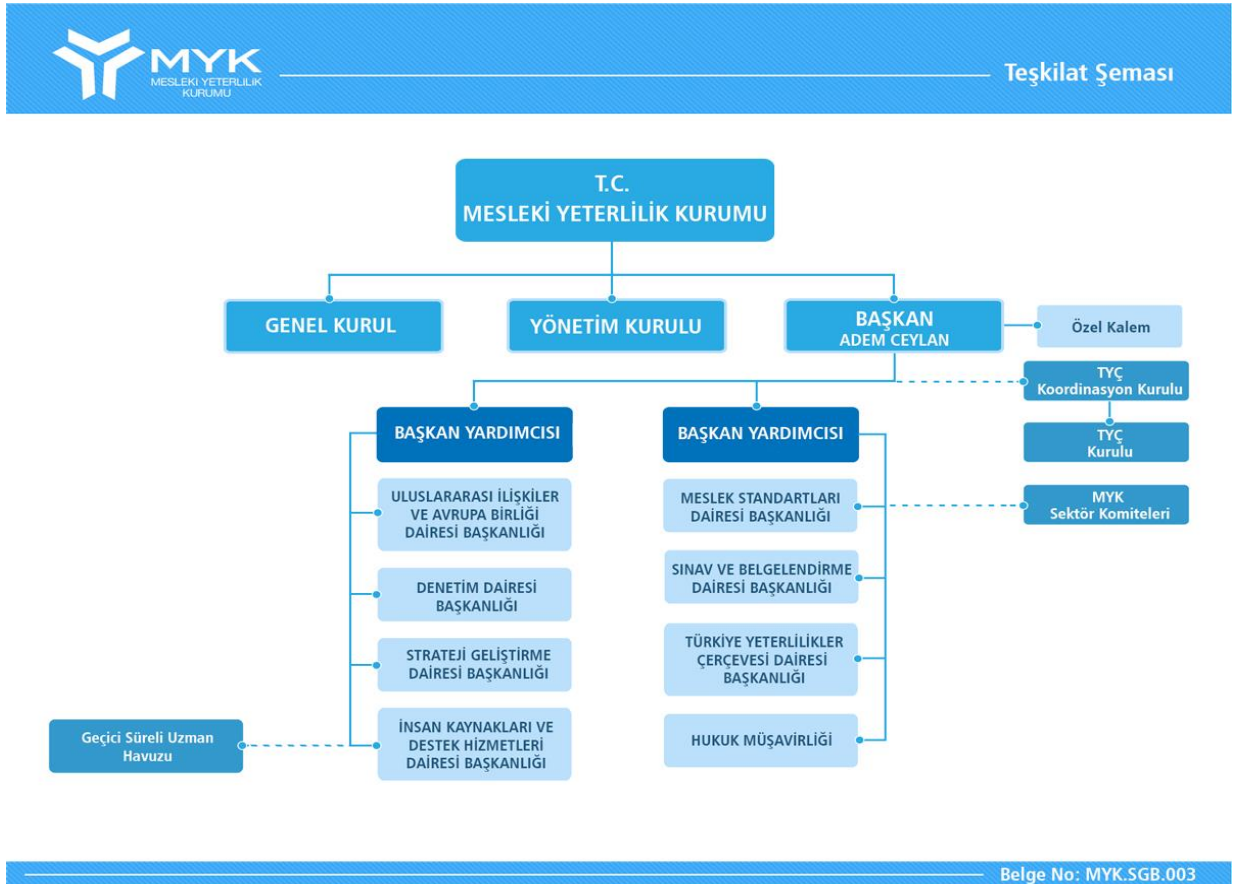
MYK
MESLEKİ YETERLİLİK KURUMU

Teşkilat Şeması

T.C.
MESLEKİ YETERLİLİK KURUMU

GENEL KURUL

YÖNETİM KURULU

BAŞKAN
ADEM CEYLAN

Özel Kalem

TYÇ
Koordinasyon Kurulu

TYÇ
Kurulu

BAŞKAN YARDIMCISI

ULUSLARARASI İLİŞKİLER VE AVRUPA BİRLİĞİ DAİRESİ BAŞKANLIĞI

DENETİM DAİRESİ BAŞKANLIĞI

STRATEJİ GELİŞTİRME DAİRESİ BAŞKANLIĞI

İNSAN KAYNAKLARI VE DESTEK HİZMETLERİ DAİRESİ BAŞKANLIĞI

Geçici Süreli Uzman Havuzu

BAŞKAN YARDIMCISI

MESLEK STANDARTLARI DAİRESİ BAŞKANLIĞI

MYK
Sektör Komiteleri

SINAV VE BELGELENDİRME DAİRESİ BAŞKANLIĞI

TÜRKİYE YETERLİLİKLER ÇERÇEVESİ DAİRESİ BAŞKANLIĞI

HUKUK MÜŞAVİRLİĞİ

Belge No: MYK.SGB.003